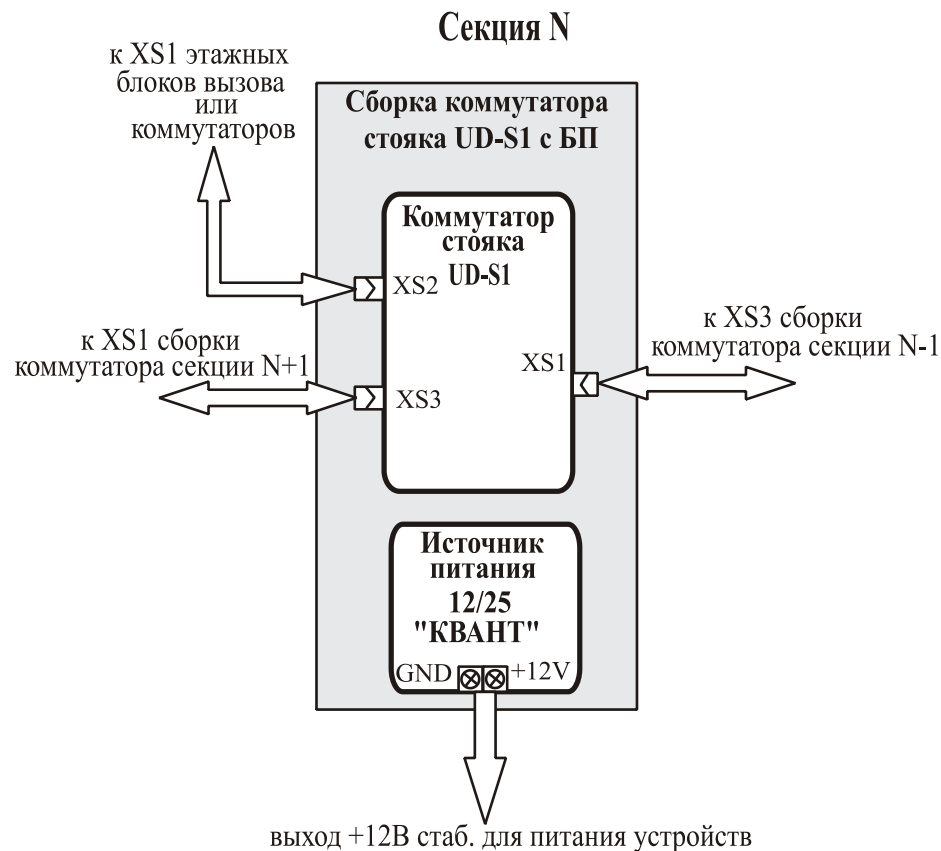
Секция N

к XS1 этажных блоков вызова или коммутаторов

Сборка коммутатора стояка UD-S1 с БП

Коммутатор стояка UD-S1

XS2

к XS1 сборки коммутатора секции N+1

XS3

XS1

к XS3 сборки коммутатора секции N-1

Источник питания 12/25 "КВАНТ"

GND

+12V

выход +12В стаб. для питания устройств